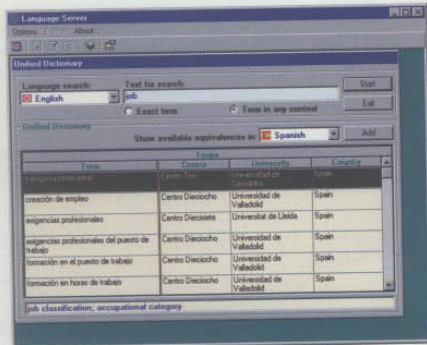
Language Server
Options About

Unified Dictionary

Language search:
English
Text for search:
job
Exact term
Term in any context
Start
Exit

Unified Dictionary
Show available equivalences in:
Spanish
Add

Terms

| Term | Centre | University | Country |
|---|---|---|---|
| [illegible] | Centro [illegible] | Universidad de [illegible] | Spain |
| creación de empleo | Centro Dieciocho | Universidad de Valladolid | Spain |
| exigencias profesionales | Centro Diecisiete | Universitat de Lleida | Spain |
| exigencias profesionales del puesto de trabajo | Centro Dieciocho | Universidad de Valladolid | Spain |
| formación en el puesto de trabajo | Centro Dieciocho | Universidad de Valladolid | Spain |
| formación en horas de trabajo | Centro Dieciocho | Universidad de Valladolid | Spain |

job classification; occupational category